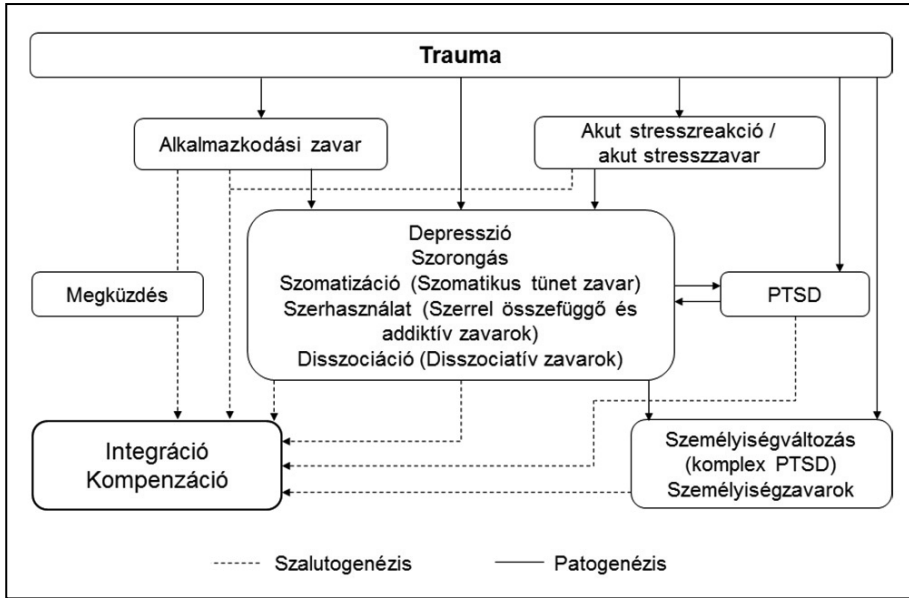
Trauma

Alkalmazkodási zavar

Akut stresszreakció / akut stresszzavar

Megküzdés

Depresszió
Szorongás
Szomatizáció (Szomatikus tünet zavar)
Szerhasználat (Szerrel összefüggő és addiktív zavarok)
Disszociáció (Disszociatív zavarok)

PTSD

Integráció
Kompenzáció

Személyiségváltozás (komplex PTSD)
Személyiségzavarok

Szalutogenézis

Patogenézis